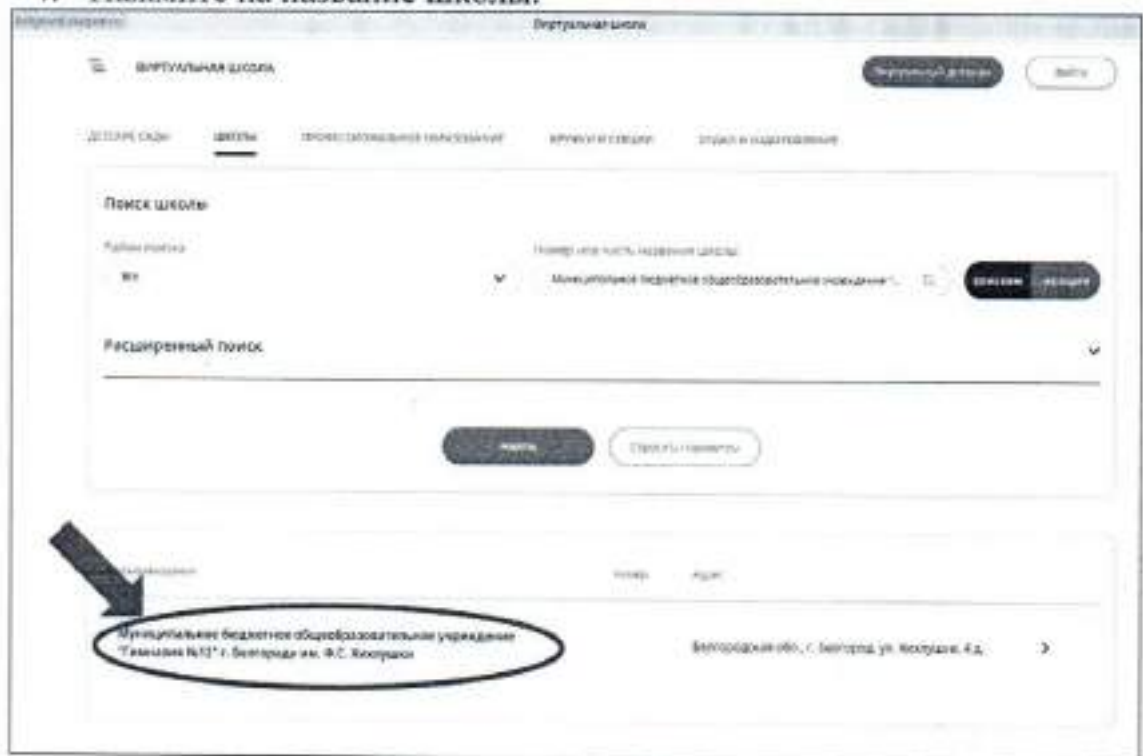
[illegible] на название школы.

Виртуальная школа

ВИРТУАЛЬНАЯ ШКОЛА

Виртуальный дневник

Войти

ДЕТСКИЕ САДЫ ШКОЛЫ ПРОФЕССИОНАЛЬНОЕ ОБРАЗОВАНИЕ КРУЖКИ И СЕКЦИИ ОТДЫХ И ОЗДОРОВЛЕНИЕ

Поиск школы

Район поиска

Все

Номер или часть названия школы

Муниципальное бюджетное общеобразовательное учреждение "...

списком на карте

Расширенный поиск

Найти

Сбросить параметры

Наименование

Номер

Адрес

Муниципальное бюджетное общеобразовательное учреждение "Гимназия №12" г. Белгорода им. Ф.С. Хихлушки

Белгородская обл., г. Белгород, ул. Хихлушки, 4 д.